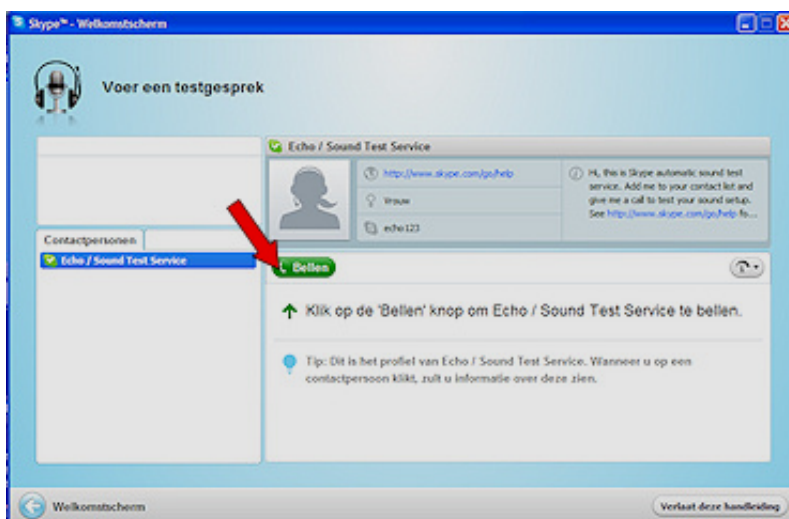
Skype™ - Welkomstscherm

Voer een testgesprek

Echo / Sound Test Service

http://www.skype.com/go/help

Vrouw

echo123

Hi, this is Skype automatic sound test service. Add me to your contact list and give me a call to test your sound setup. See http://www.skype.com/go/help fo...

Contactpersonen

Echo / Sound Test Service

Bellen

Klik op de 'Bellen' knop om Echo / Sound Test Service te bellen.

Tip: Dit is het profiel van Echo / Sound Test Service. Wanneer u op een contactpersoon klikt, zult u informatie over deze zien.

Welkomstscherm

Verlaat deze handleiding